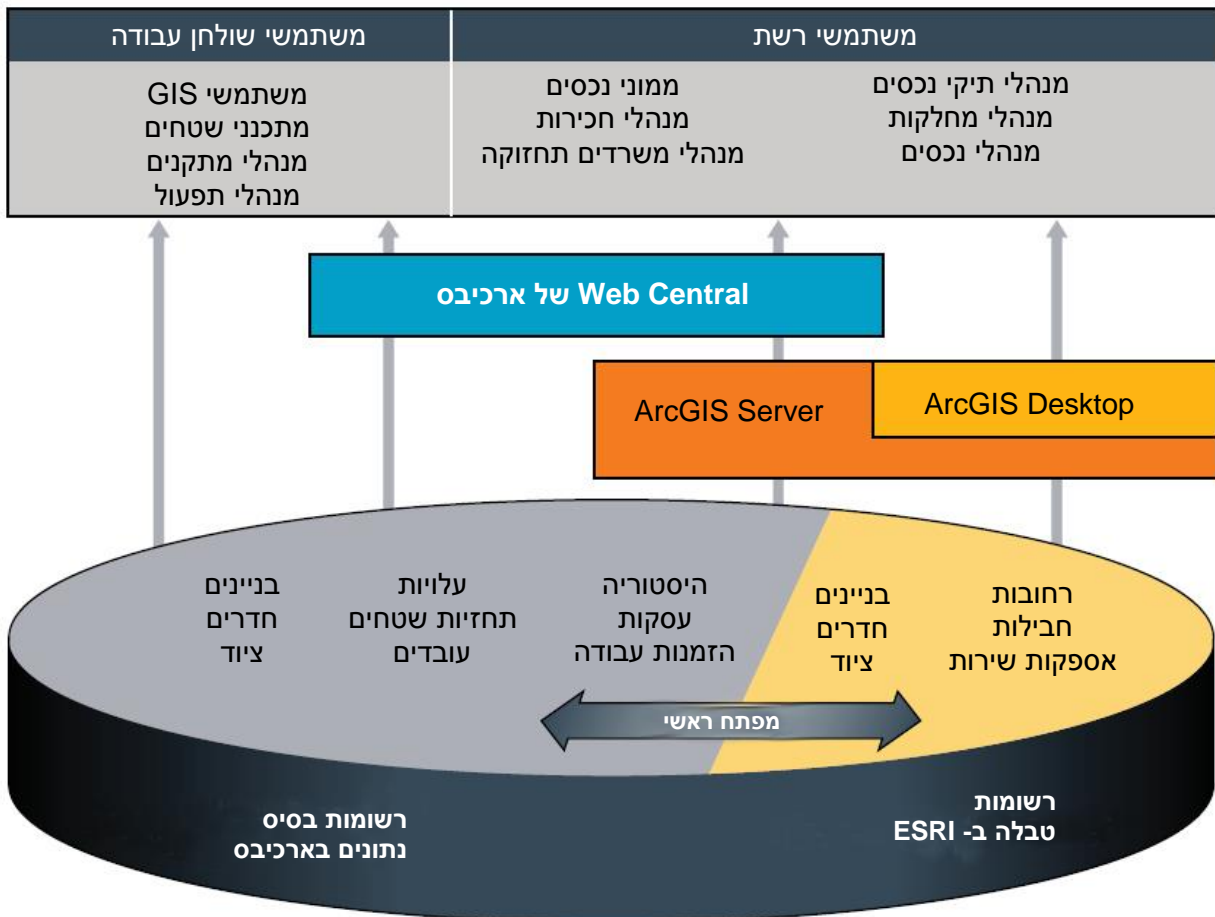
משתמשי רשת

משתמשי שולחן עבודה

מנהלי תיקי נכסים
מנהלי מחלקות
מנהלי נכסים

ממוני נכסים
מנהלי חכירות
מנהלי משרדים תחזוקה

משתמשי GIS
מתכנני שטחים
מנהלי מתקנים
מנהלי תפעול

Web Central של ארכיבס

ArcGIS Desktop

ArcGIS Server

רחובות
חבילות
אספקות שירות

בניינים
חדרים
ציוד

היסטוריה
עסקות
הזמנות עבודה

עלויות
תחזיות שטחים
עובדים

בניינים
חדרים
ציוד

מפתח ראשי

רשומות
טבלה ב- ESRI

רשומות בסיס
נתונים בארכיבס